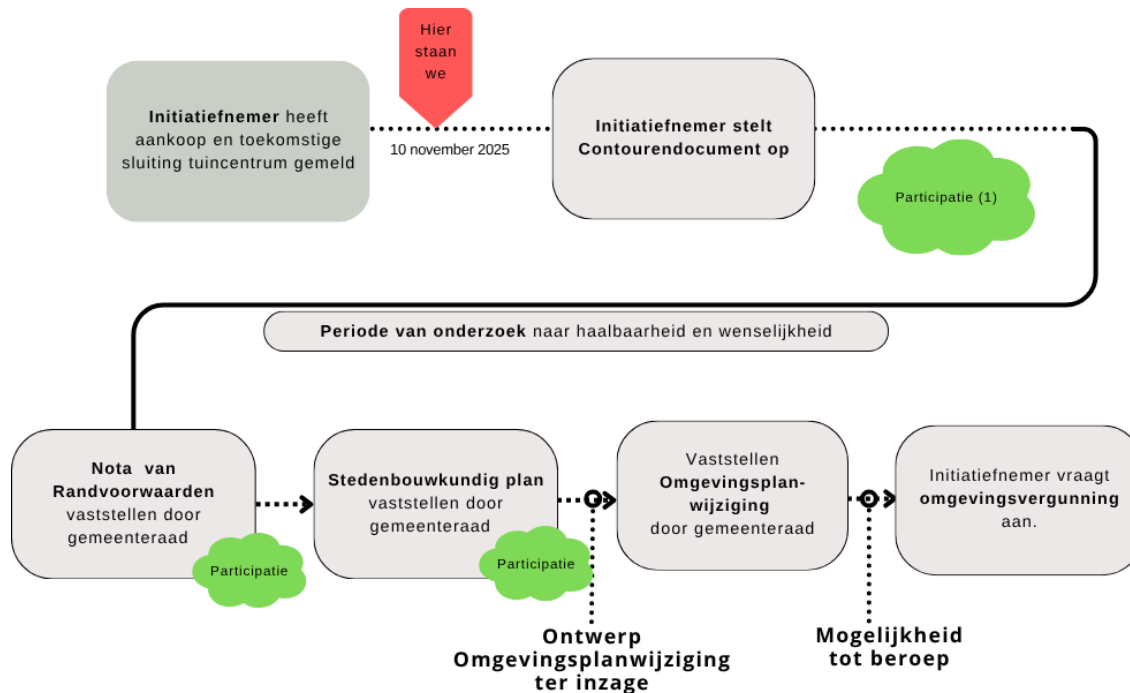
Initiatiefnemer heeft aankoop en toekomstige sluiting tuincentrum gemeld

Hier staan we

10 november 2025

Initiatiefnemer stelt Contourendocument op

Participatie (1)

Periode van onderzoek naar haalbaarheid en wenselijkheid

Nota van Randvoorwaarden vaststellen door gemeenteraad

Participatie

Stedenbouwkundig plan vaststellen door gemeenteraad

Participatie

Vaststellen Omgevingsplanwijziging door gemeenteraad

Initiatiefnemer vraagt omgevingsvergunning aan.

Ontwerp Omgevingsplanwijziging ter inzage

Mogelijkheid tot beroep